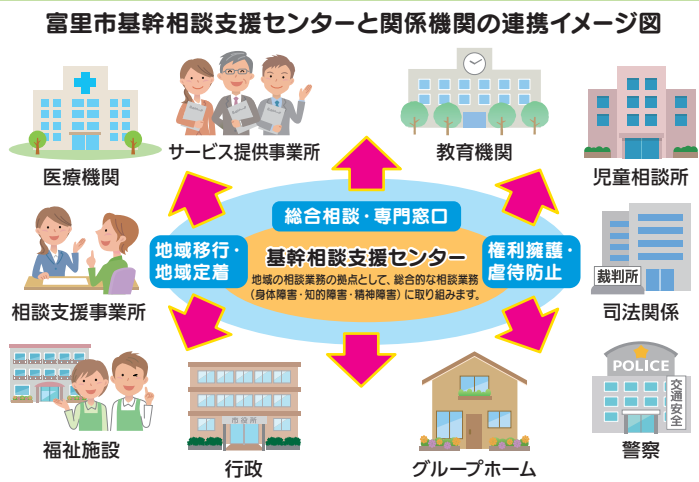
富里市基幹相談支援センターと関係機関の連携イメージ図

医療機関

サービス提供事業所

教育機関

児童相談所

総合相談・専門窓口

地域移行・地域定着

基幹相談支援センター

地域の相談業務の拠点として、総合的な相談業務（身体障害・知的障害・精神障害）に取り組みます。

権利擁護・虐待防止

相談支援事業所

裁判所

司法関係

POLICE

交通安全

警察

市役所

福祉施設

行政

グループホーム